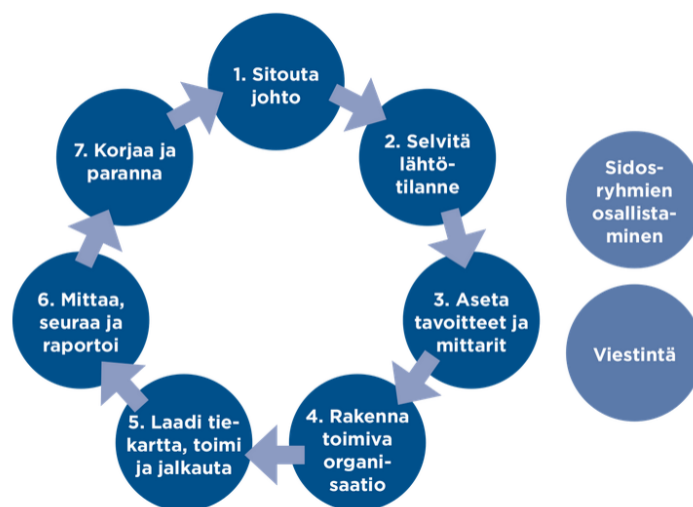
1. Sitouta johto

2. Selvitä lähtötilanne

3. Aseta tavoitteet ja mittarit

4. Rakenna toimiva organisaatio

5. Laadi tiekartta, toimi ja jalkauta

6. Mittaa, seuraa ja raportoi

7. Korjaa ja paranna

Sidosryhmien osallistaminen

Viestintä